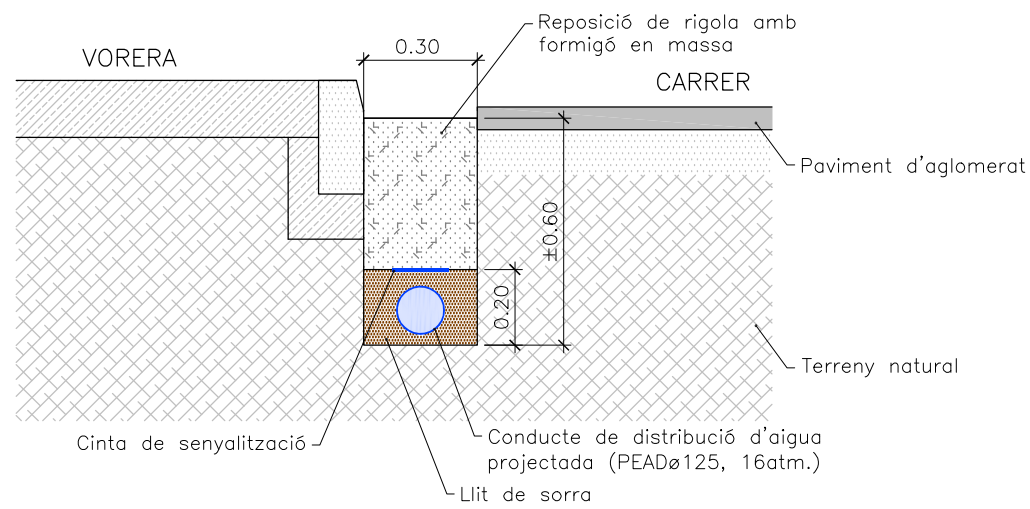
Reposició de rigola amb formigó en massa

0.30

VORERA

CARRER

Paviment d'aglomerat

±0.60

0.20

Terreny natural

Cinta de senyalització

Conducte de distribució d'aigua projectada (PEADø125, 16atm.)

Llit de sorra